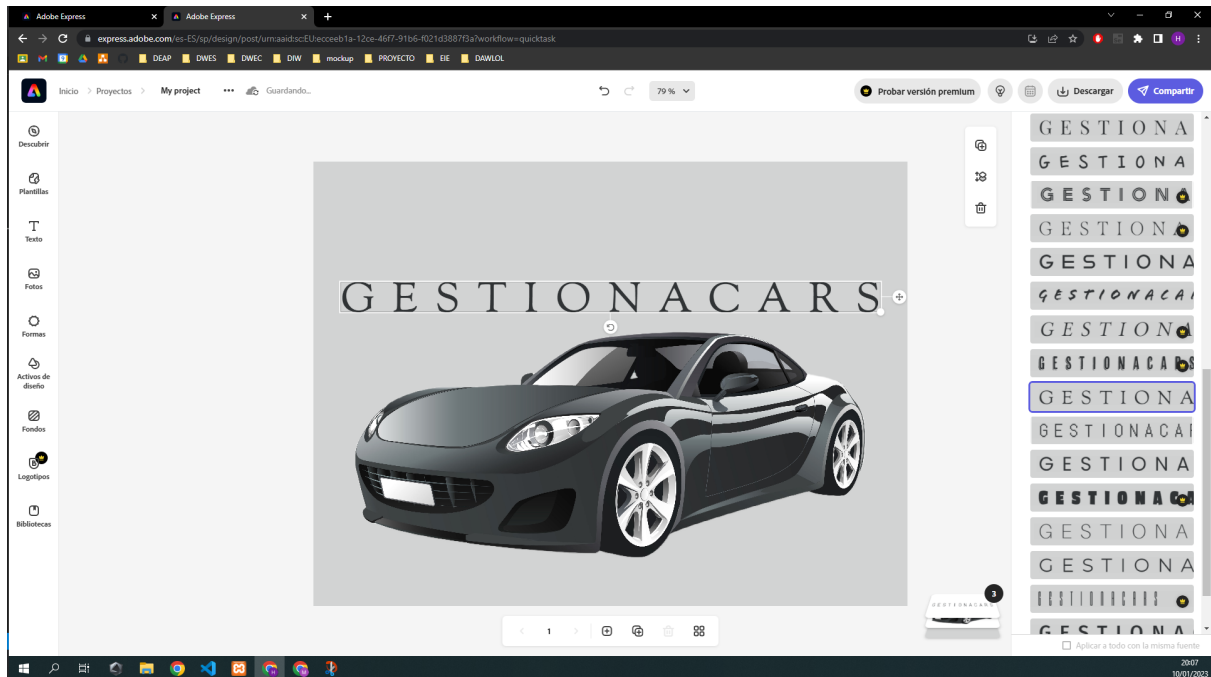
Adobe Express
Adobe Express
express.adobe.com/es-ES/sp/design/post/urn:aaid:sc:EU:ecceeb1a-12ce-46f7-91b6-f021d3887f3a?workflow=quicktask
DEAP DWES DWEC DIW mockup PROYECTO EIE DAWLOL

Inicio > Proyectos > My project ••• Guardando...
79 %
Probar versión premium
Descargar
Compartir

Descubrir
Plantillas
Texto
Fotos
Formas
Activos de diseño
Fondos
Logotipos
Bibliotecas

GESTIONACARS

GESTIONA
GESTIONA
GESTIONA
GESTIONA
GESTIONA
GESTIONACA
GESTIONA
GESTIONACARS
GESTIONA
GESTIONACA
GESTIONA
GESTIONAC
GESTIONA
GESTIONA
GESTIONA

1
3
Aplicar a todo con la misma fuente

20:07
10/01/2023